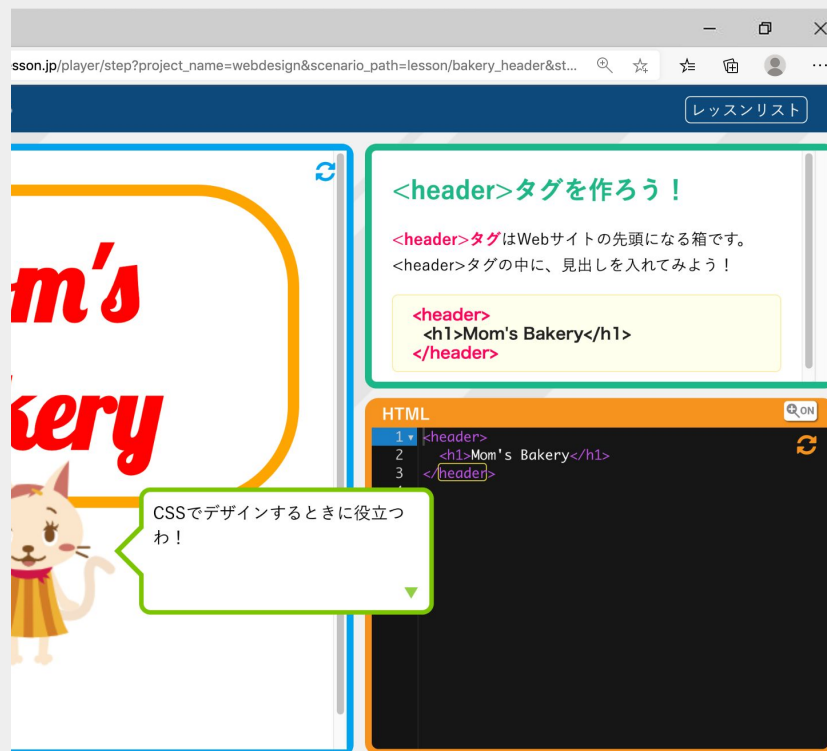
sson.jp/player/step?project_name=webdesign&scenario_path=lesson/bakery_header&st...

レッスンリスト

m's
kery

<header>タグを作ろう！

<header>タグはWebサイトの先頭になる箱です。
<header>タグの中に、見出しを入れてみよう！

<header>
<h1>Mom's Bakery</h1>
</header>

HTML

ON

1 <header>
2 <h1>Mom's Bakery</h1>
3 </header>
4

CSSでデザインするときに役立つわ！